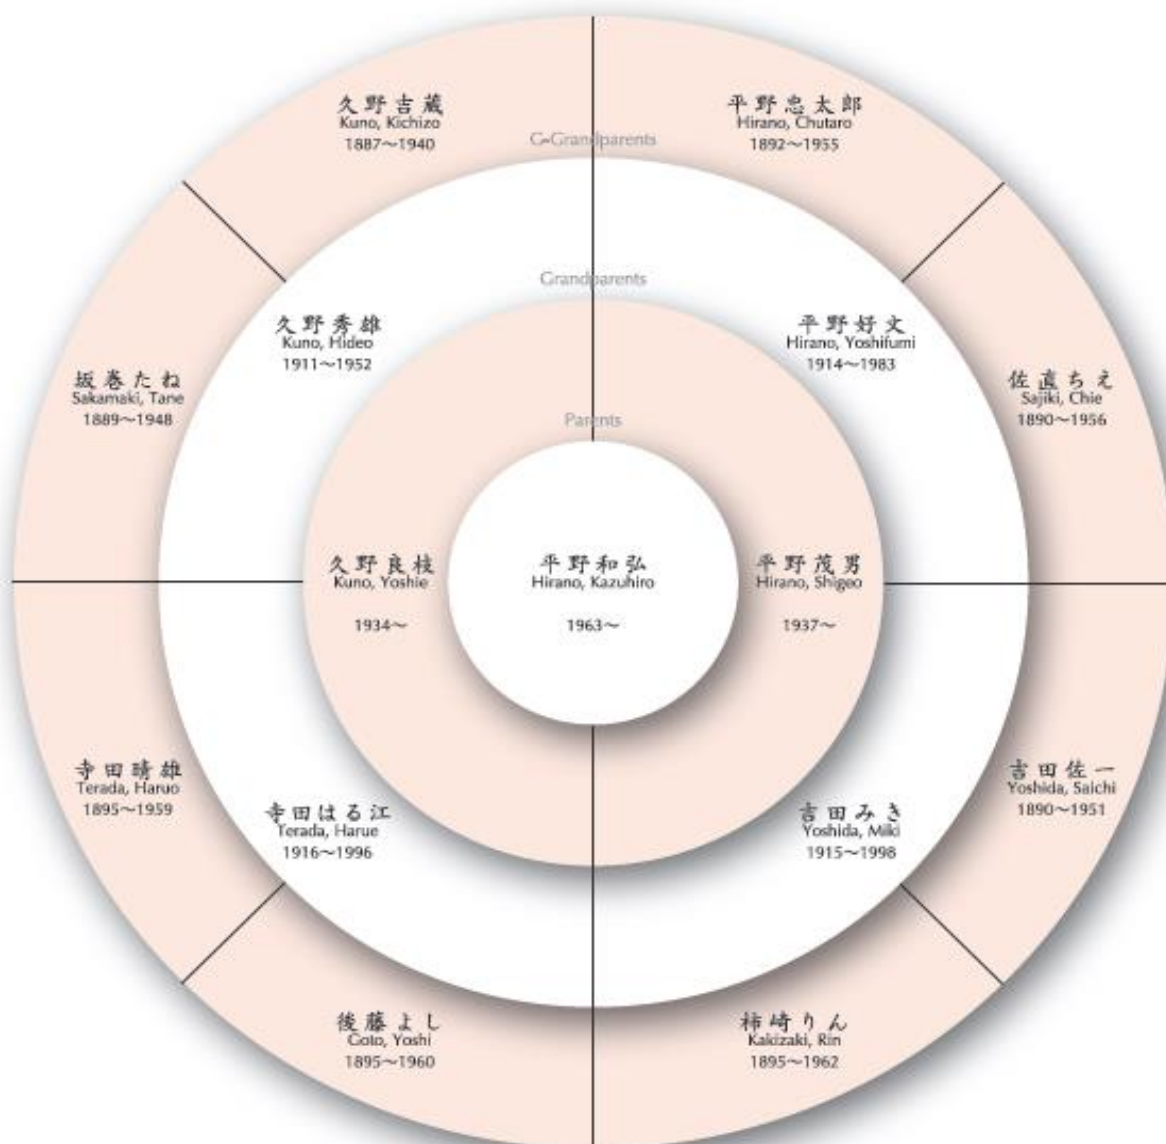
久野吉蔵
Kuno, Kichizo
1887~1940

G-Grandparents

平野忠太郎
Hirano, Chutaro
1892~1955

Grandparents

久野秀雄
Kuno, Hideo
1911~1952

平野好文
Hirano, Yoshifumi
1914~1983

坂巻たね
Sakamaki, Tane
1889~1948

佐直ちえ
Sajiki, Chie
1890~1956

Parents

久野良枝
Kuno, Yoshie
1934~

平野和弘
Hirano, Kazuhiro
1963~

平野茂男
Hirano, Shigeo
1937~

寺田晴雄
Terada, Haruo
1895~1959

寺田はる江
Terada, Harue
1916~1996

吉田みき
Yoshida, Miki
1915~1998

吉田佐一
Yoshida, Saichi
1890~1951

後藤よし
Goto, Yoshi
1895~1960

柿崎りん
Kakizaki, Rin
1895~1962